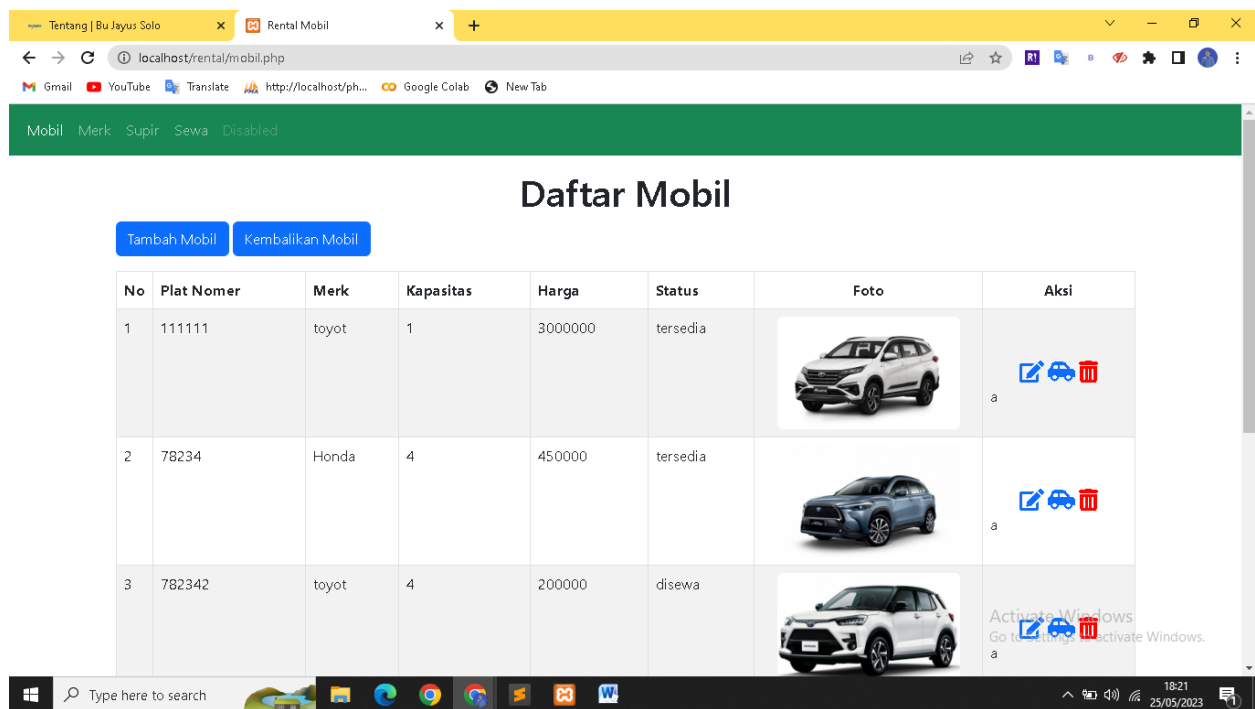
Tentang | Bu Jayus Solo × Rental Mobil × +

localhost/rental/mobil.php

Gmail YouTube Translate http://localhost/ph... Google Colab New Tab

Mobil Merk Supir Sewa Disabled

Daftar Mobil

Tambah Mobil Kembalikan Mobil

| No | Plat Nomer | Merk | Kapasitas | Harga | Status | Foto | Aksi |
|---|---|---|---|---|---|---|---|
| 1 | 111111 | toyot | 1 | 3000000 | tersedia | | a |
| 2 | 78234 | Honda | 4 | 450000 | tersedia | | a |
| 3 | 782342 | toyot | 4 | 200000 | disewa | | a |

Activate Windows
Go to Settings to activate Windows.

Type here to search

18:21
25/05/2023